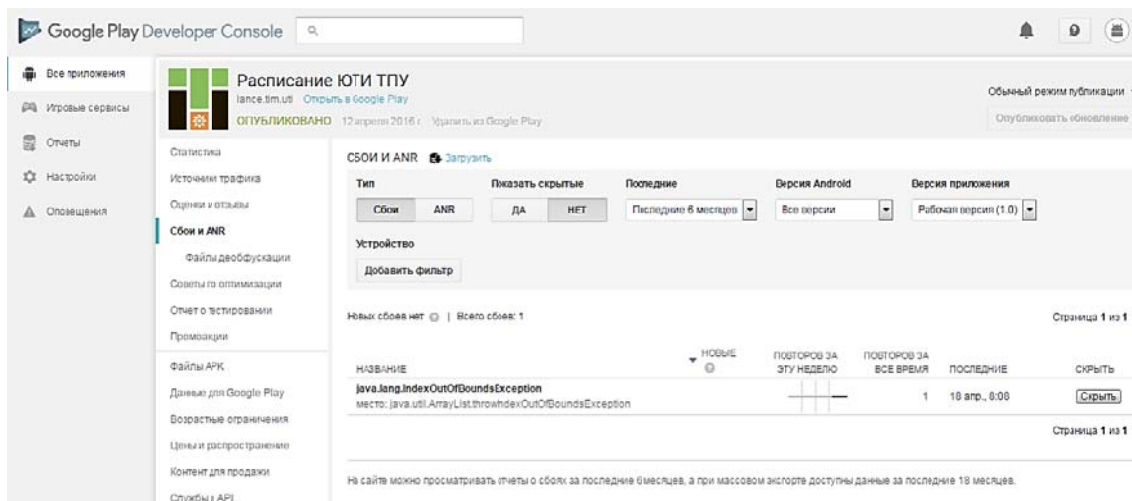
Google Play Developer Console

Все приложения
Игровые сервисы
Отчеты
Настройки
Оповещения

Расписание ЮТИ ТПУ
lance.tim.uti Открыть в Google Play
ОПУБЛИКОВАНО 12 апреля 2016 г. Удалить из Google Play

Обычный режим публикации
Опубликовать обновление

Статистика
Источники трафика
Оценки и отзывы
Сбои и ANR
Файлы деобфускации
Советы по оптимизации
Отчет о тестировании
Промоакции
Файлы APK
Данные для Google Play
Возрастные ограничения
Цены и распространение
Контент для продажи
Службы и API

СБОИ И ANR Загрузить

Тип
Сбои ANR
Показать скрытые
ДА НЕТ
Последние
Последние 6 месяцев
Версия Android
Все версии
Версия приложения
Рабочая версия (1.0)

Устройство
Добавить фильтр

Новых сбоев нет | Всего сбоев: 1

Страница 1 из 1

| НАЗВАНИЕ | НОВЫЕ | ПОВТОРОВ ЗА ЭТУ НЕДЕЛЮ | ПОВТОРОВ ЗА ВСЕ ВРЕМЯ | ПОСЛЕДНИЕ | СКРЫТЬ |
|---|---|---|---|---|---|
| java.lang.IndexOutOfBoundsException место: java.util.ArrayList.throwIndexOutOfBoundsException | | | 1 | 18 апр., 0:08 | Скрыть |

Страница 1 из 1

На сайте можно просматривать отчеты о сбоях за последние 6месяцев, а при массовом экспорте доступны данные за последние 18 месяцев.